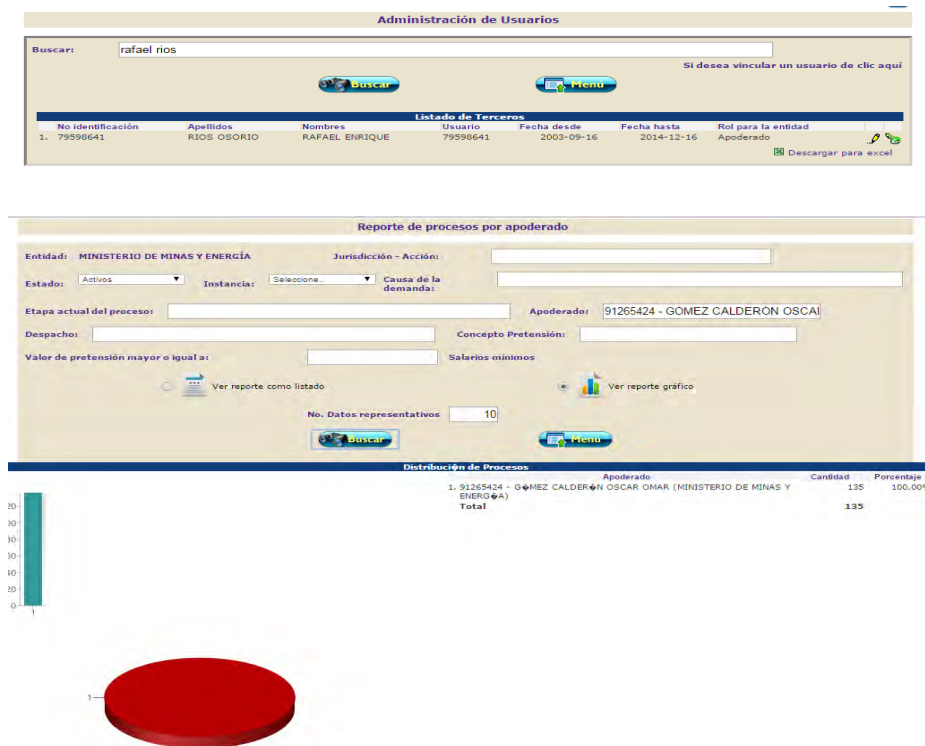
Administración de Usuarios

Buscar: rafael rios

Buscar

Menu

Si desea vincular un usuario de clic aquí

Listado de Terceros

| | No identificación | Apellidos | Nombres | Usuario | Fecha desde | Fecha hasta | Rol para la entidad |
|---|---|---|---|---|---|---|---|
| 1. | 79598641 | RIOS OSORIO | RAFAEL ENRIQUE | 79598641 | 2003-09-16 | 2014-12-16 | Apoderado |

Descargar para excel

Reporte de procesos por apoderado

Entidad: MINISTERIO DE MINAS Y ENERGÍA Jurisdicción - Acción:

Estado: Activos Instancia: Seleccione.. Causa de la demanda:

Etapa actual del proceso: Apoderado: 91265424 - GOMEZ CALDERON OSCAI

Despacho: Concepto Pretensión:

Valor de pretensión mayor o igual a: Salarios mínimos

Ver reporte como listado Ver reporte gráfico

No. Datos representativos 10

Buscar

Menu

Distribuci�n de Procesos

| | Apoderado | Cantidad | Porcentaje |
|---|---|---|---|
| 1. | 91265424 - G�MEZ CALDER�N OSCAR OMAR (MINISTERIO DE MINAS Y ENERG�A) | 135 | 100.00 |
| | Total | 135 | |

20
00
30
30
40
20
0
1

1